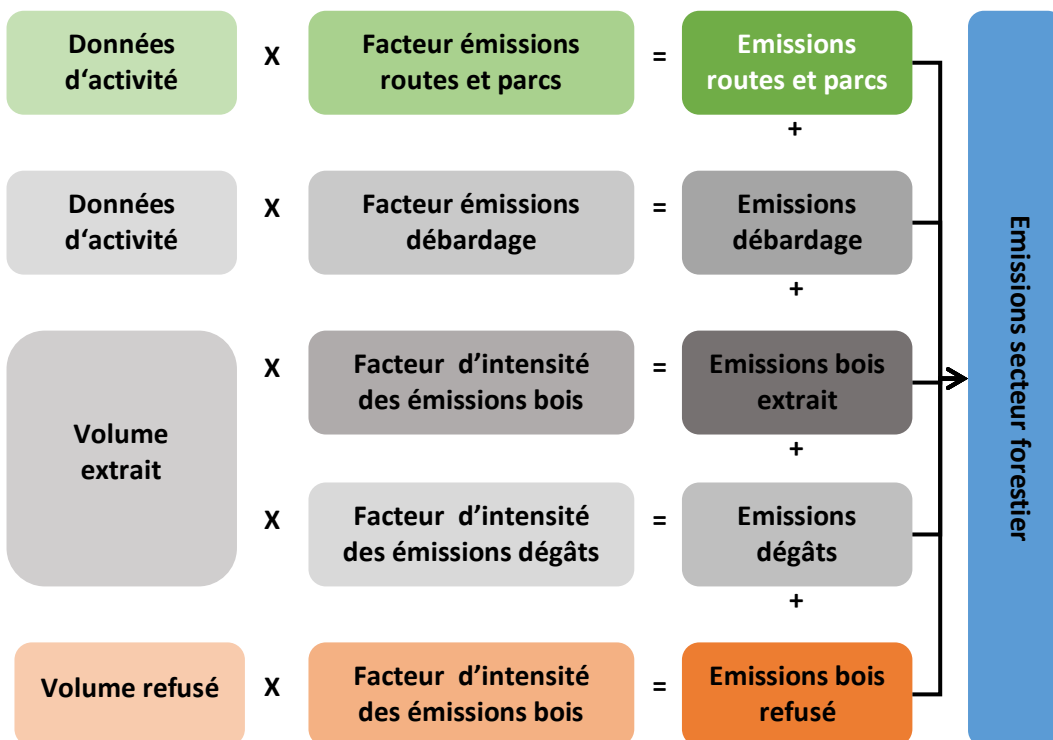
Données d'activité X Facteur émissions routes et parcs = Emissions routes et parcs

+

Données d'activité X Facteur émissions débardage = Emissions débardage

+

Volume extrait X Facteur d'intensité des émissions bois = Emissions bois extrait

+

X Facteur d'intensité des émissions dégâts = Emissions dégâts

+

Volume refusé X Facteur d'intensité des émissions bois = Emissions bois refusé

Emissions secteur forestier